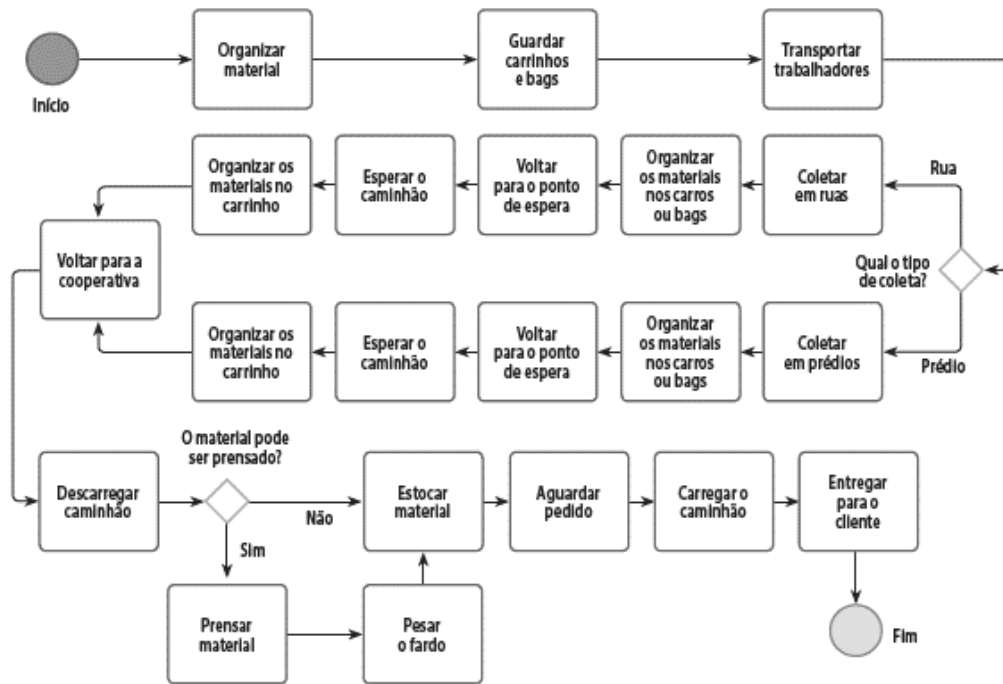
Início

Organizar material

Guardar carrinhos e bags

Transportar trabalhadores

Qual o tipo de coleta?

Rua

Coletar em ruas

Organizar os materiais nos carros ou bags

Voltar para o ponto de espera

Esperar o caminhão

Organizar os materiais no carrinho

Prédio

Coletar em prédios

Organizar os materiais nos carros ou bags

Voltar para o ponto de espera

Esperar o caminhão

Organizar os materiais no carrinho

Voltar para a cooperativa

Descarregar caminhão

O material pode ser prensado?

Sim

Não

Prensar material

Pesar o fardo

Estocar material

Aguardar pedido

Carregar o caminhão

Entregar para o cliente

Fim